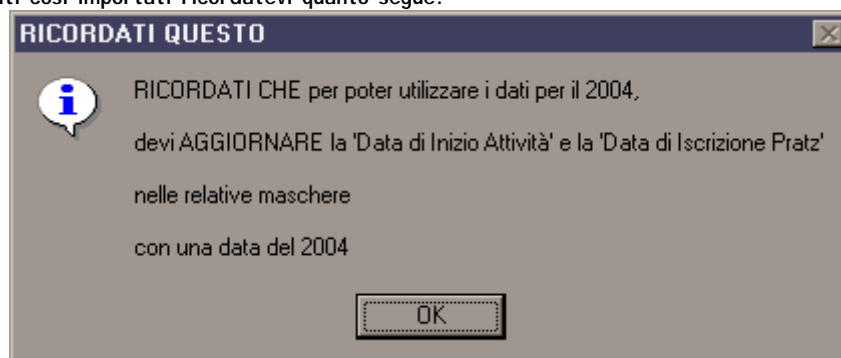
ti così importati ricordatevi quanto segue:

RICORDATI QUESTO

RICORDATI CHE per poter utilizzare i dati per il 2004,

devi AGGIORNARE la 'Data di Inizio Attività' e la 'Data di Iscrizione Pratz'

nelle relative maschere

con una data del 2004

OK